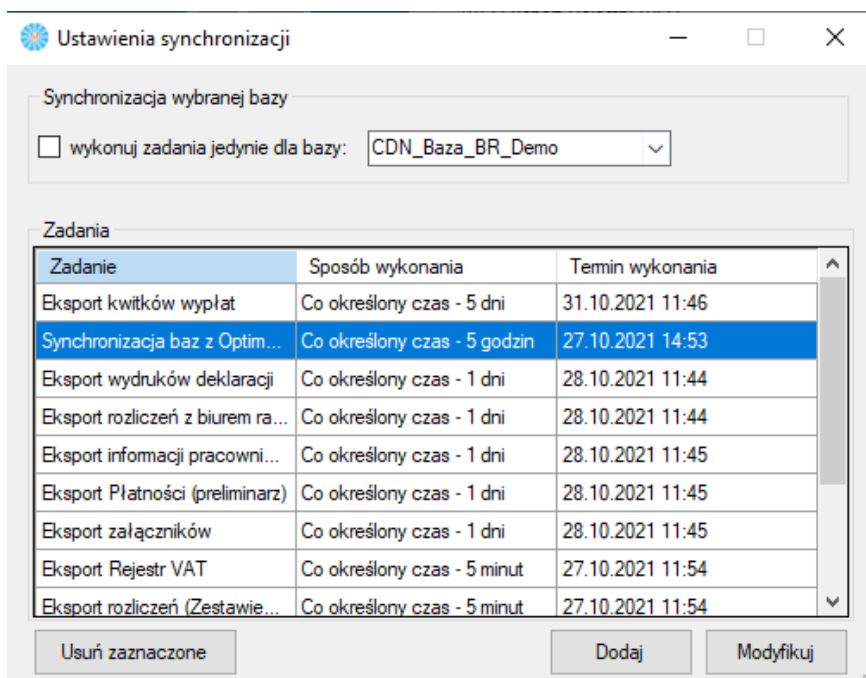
Ustawienia synchronizacji

Synchronizacja wybranej bazy

wykonuj zadania jedynie dla bazy: CDN_Baza_BR_Demo

Zadania

| Zadanie | Sposób wykonania | Termin wykonania |
|---|---|---|
| Eksport kwitków wypłat | Co określony czas - 5 dni | 31.10.2021 11:46 |
| Synchronizacja baz z Optim... | Co określony czas - 5 godzin | 27.10.2021 14:53 |
| Eksport wydruków deklaracji | Co określony czas - 1 dni | 28.10.2021 11:44 |
| Eksport rozliczeń z biurem ra... | Co określony czas - 1 dni | 28.10.2021 11:44 |
| Eksport informacji pracowni... | Co określony czas - 1 dni | 28.10.2021 11:45 |
| Eksport Płatności (preliminarz) | Co określony czas - 1 dni | 28.10.2021 11:45 |
| Eksport załączników | Co określony czas - 1 dni | 28.10.2021 11:45 |
| Eksport Rejestr VAT | Co określony czas - 5 minut | 27.10.2021 11:54 |
| Eksport rozliczeń (Zestawie... | Co określony czas - 5 minut | 27.10.2021 11:54 |

Usuń zaznaczone

Dodaj

Modyfikuj